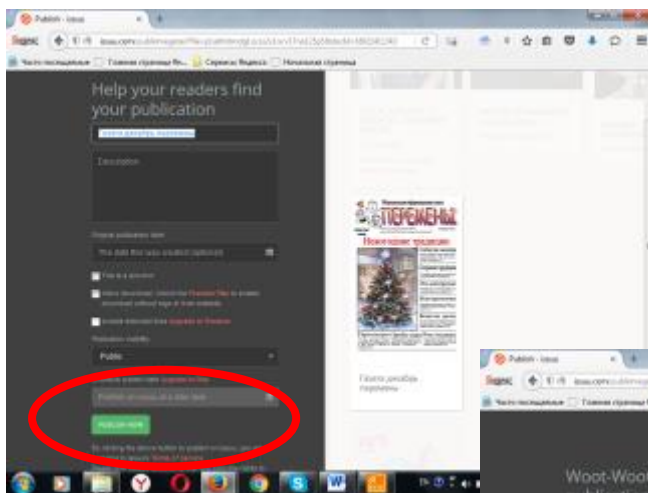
Publish - Issuu

Яндекс issuu.com/publish/...

Часто посещаемые Главная страница Ян... Сервисы Яндекса Начальная страница

Help your readers find your publication

Газета декабрь перемены

Description

Original publication date

The date this was created (optional)

This is explicit

Allow download (...)

Enable indexed links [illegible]

Publication visibility

Public

Schedule publish time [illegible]

Publish on issuu at a later time

PUBLISH NOW

By clicking the above button to publish on issuu, you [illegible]

ПЕРЕМЕНЫ

Новогодние традиции

Газета декабрь перемены

Publish - Issuu

Яндекс issuu.com/publish

Часто посещаемые Главная страница

Woot-Woo